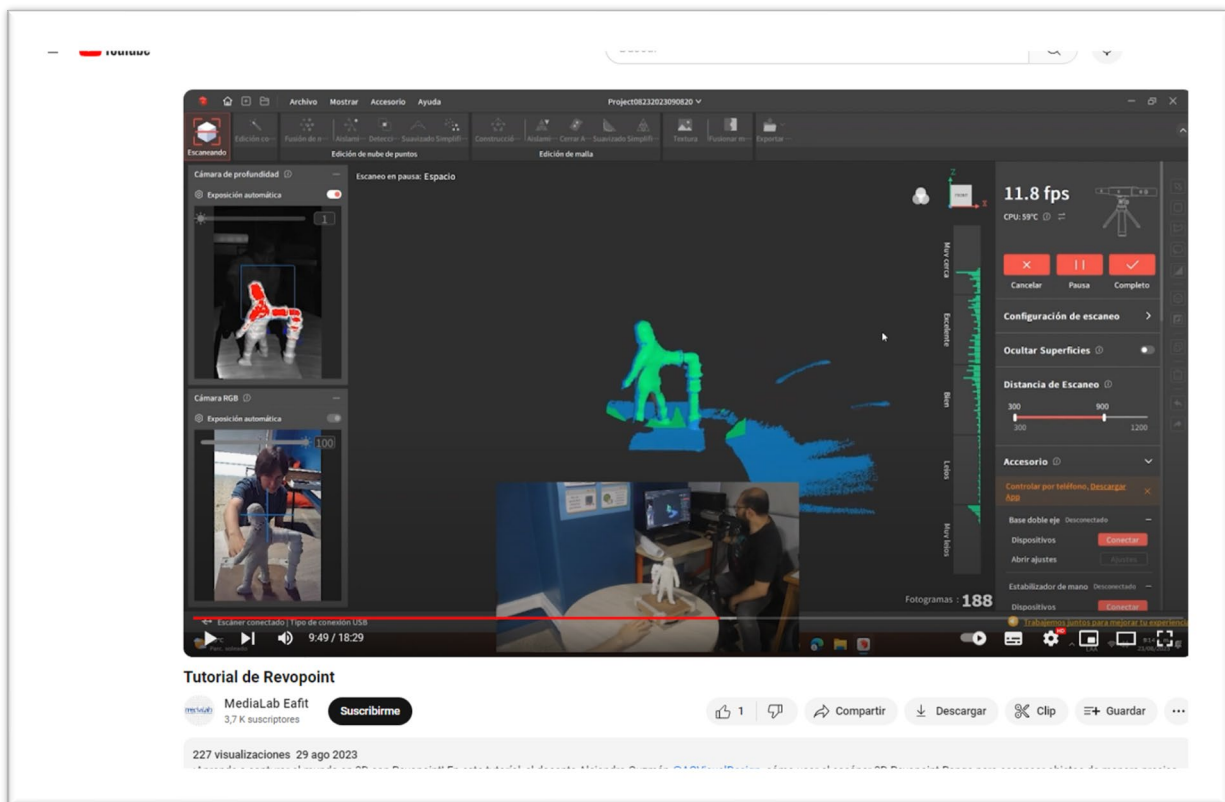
YouTube

Buscar

Archivo Mostrar Accesorio Ayuda

Project08232023090820

Escaneando Edición co Fusión de n Aislami Detecci Suavizado Simplifi Construcci Aislami Cerrar A Suavizado Simplifi Textura Pookmar m Exportar

Edición de nube de puntos

Edición de malla

Cámara de profundidad

Exposición automática

1

Cámara RGB

Exposición automática

100

Escaneo en pausa: Espacio

Muy cerca

Excelente

Bien

Lejos

Muy lejos

Fotogramas : 188

11.8 fps

CPU: 59°C

Cancelar Pausa Completo

Configuración de escaneo

Ocultar Superficies

Distancia de Escaneo

300 900

300 1200

Accesorio

Controlar por teléfono, Descargar App

Base doble eje Desconectado

Dispositivos Conectar

Abrir ajustes Ajustes

Estabilizador de mano Desconectado

Dispositivos Conectar

Escáner conectado | Tipo de conexión USB

Trabajemos juntos para mejorar tu experiencia

9:49 / 18:29

Tutorial de Revopoint

MediaLab Eafit

3,7 K suscriptores

Suscribirme

1

Compartir

Descargar

Clip

Guardar

227 visualizaciones 29 ago 2023

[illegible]